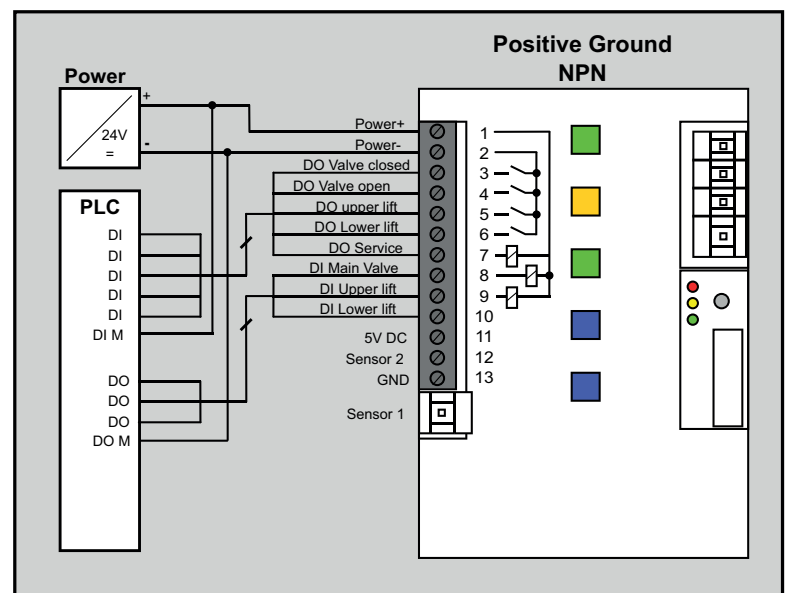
Positive Ground
NPN

Power
+
24V
=
-

PLC
DI
DI
DI
DI
DI
DI M

DO
DO
DO
DO M

Power+
Power-
DO Valve closed
DO Valve open
DO upper lift
DO Lower lift
DO Service
DI Main Valve
DI Upper lift
DI Lower lift
5V DC
Sensor 2
GND
Sensor 1

1
2
3
4
5
6
7
8
9
10
11
12
13